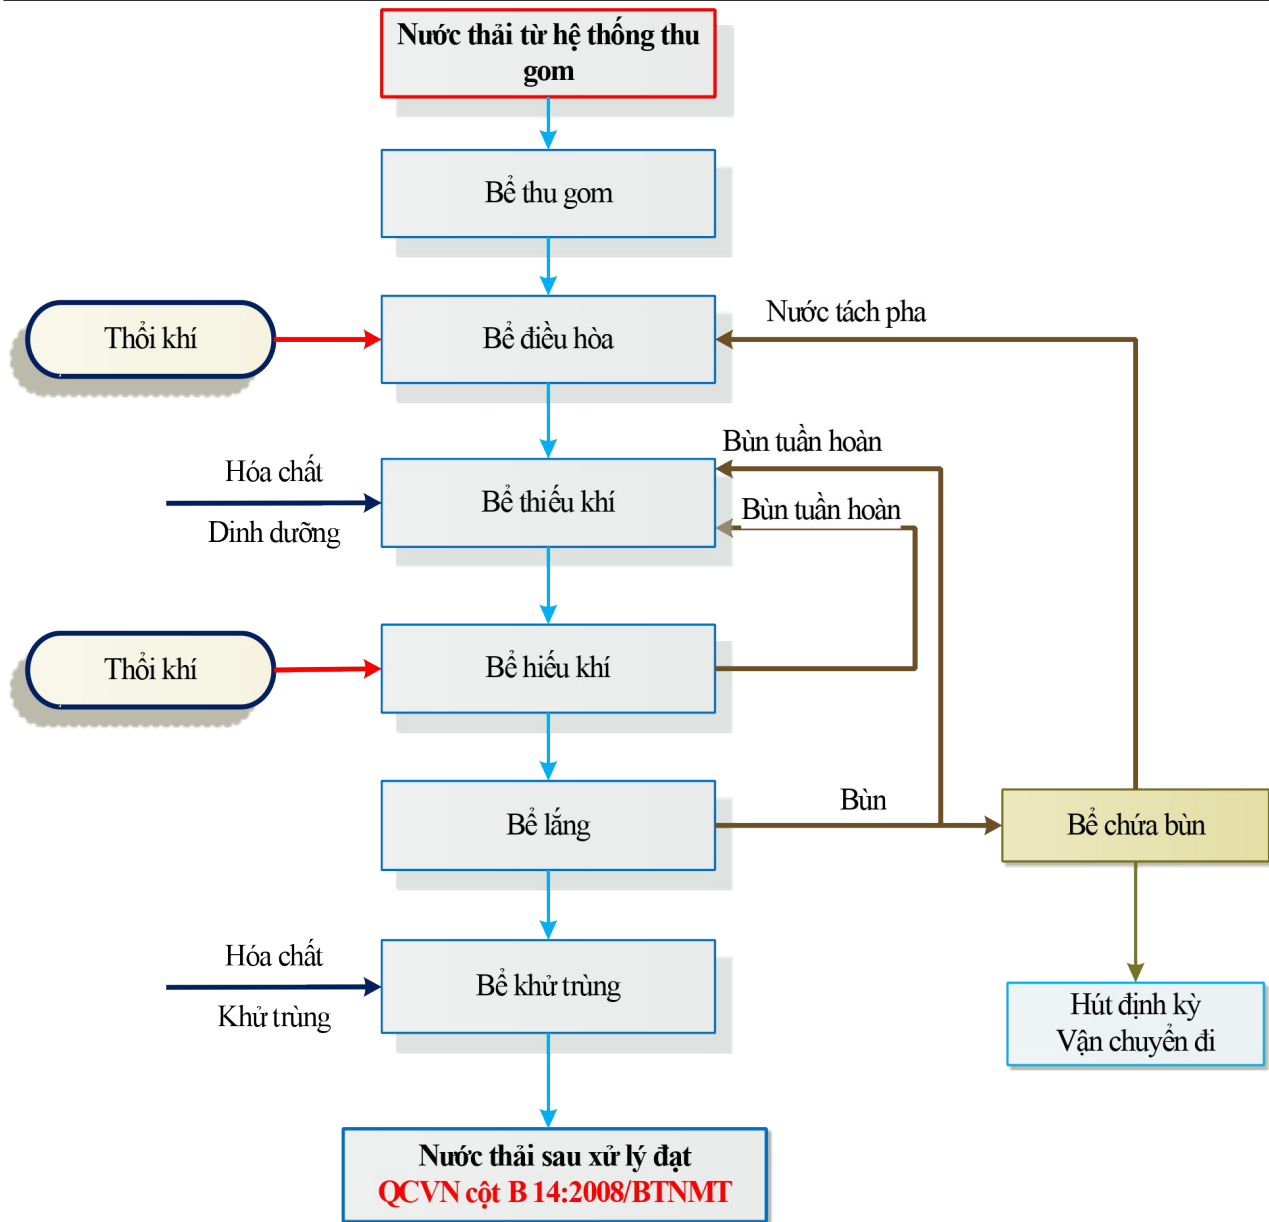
Nước thải từ hệ thống thu gom

Bể thu gom

Thổi khí

Bể điều hòa

Nước tách pha

Bùn tuần hoàn

Hóa chất

Dinh dưỡng

Bể thiếu khí

Bùn tuần hoàn

Thổi khí

Bể hiếu khí

Bể lắng

Bùn

Bể chứa bùn

Hóa chất

Khử trùng

Bể khử trùng

Hút định kỳ
Vận chuyển đi

Nước thải sau xử lý đạt
QCVN cột B 14:2008/BTNMT